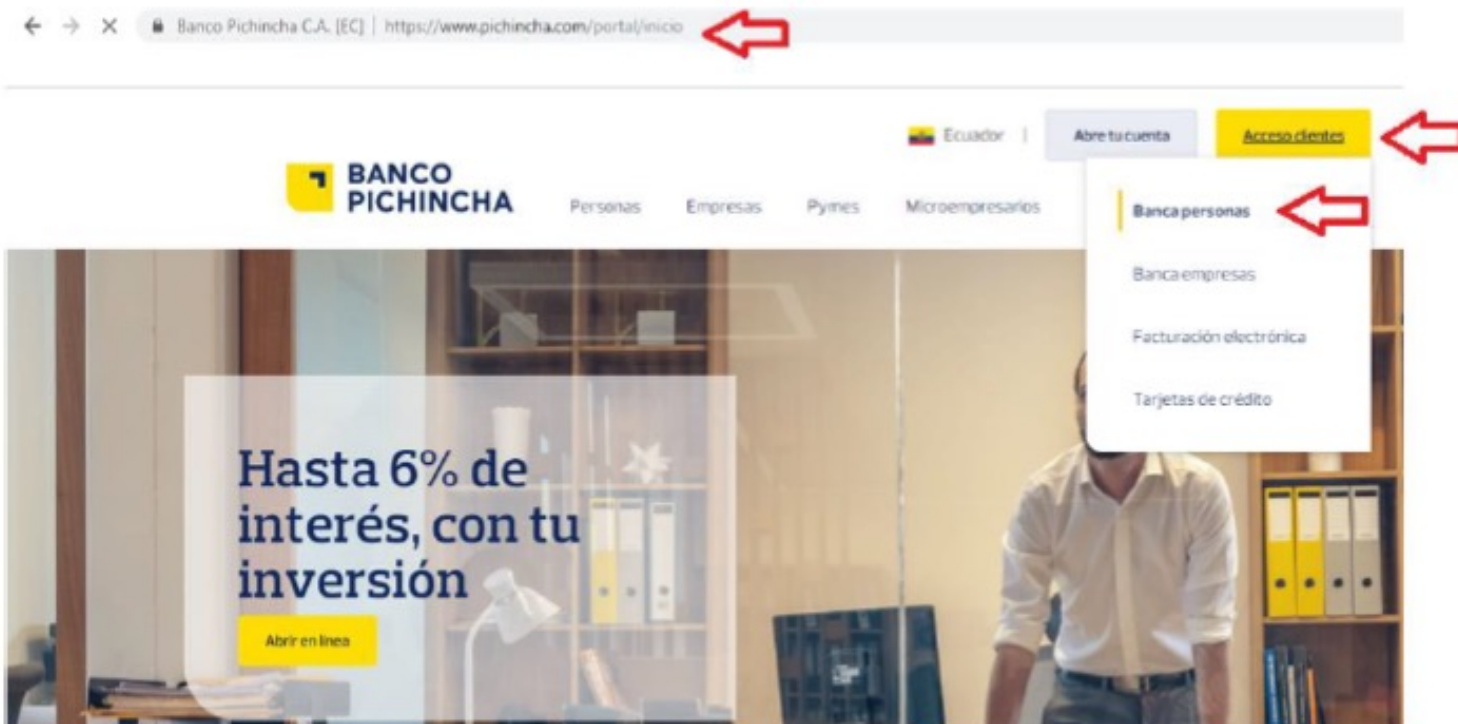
Banco Pichincha C.A. [EC] | https://www.pichincha.com/portal/inicio

Ecuador | Abre tu cuenta Acceso clientes

BANCO PICHINCHA

Personas Empresas Pymes Microempresarios

Banca personas

Banca empresas

Facturación electrónica

Tarjetas de crédito

Hasta 6% de interés, con tu inversión

Abrir en línea